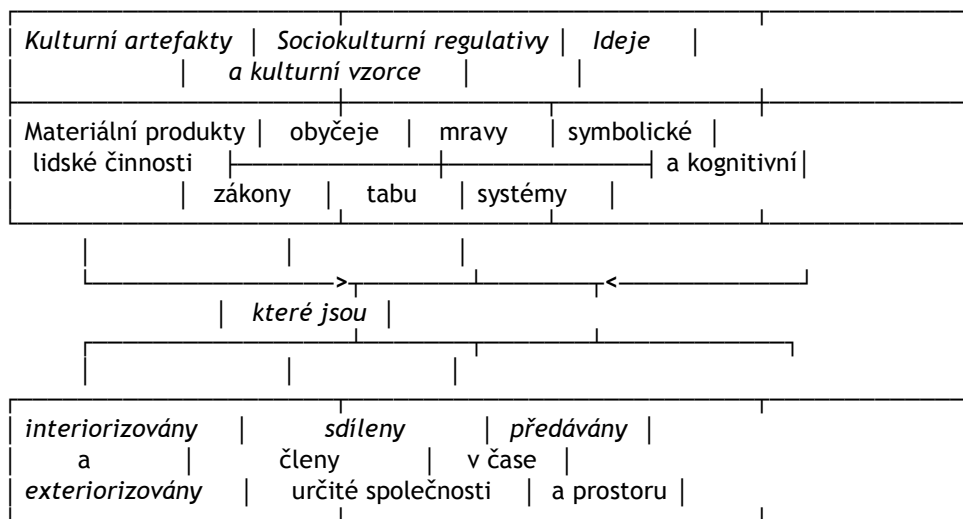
| Kulturní artefakty | Sociokulturní regulativy a kulturní vzorce | Ideje |
|---|---|---|
| Materiální produkty lidské činnosti | obyčeje, mravy, zákony, tabu | symbolické a kognitivní systémy |

které jsou

| interiorizovány a exteriorizovány | sdíleny členy určité společnosti | předávány v čase a prostoru |
|---|---|---|